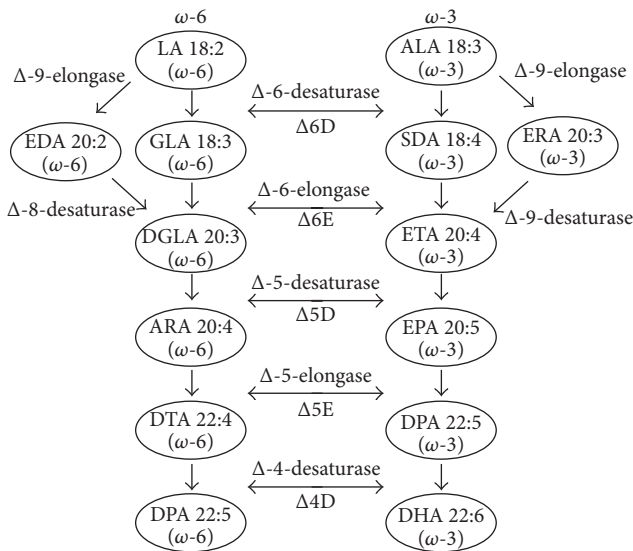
$\omega$-6

$\omega$-3

LA 18:2 ($\omega$-6)

ALA 18:3 ($\omega$-3)

$\Delta$-9-elongase

$\Delta$-9-elongase

$\Delta$-6-desaturase

$\Delta$6D

EDA 20:2 ($\omega$-6)

GLA 18:3 ($\omega$-6)

SDA 18:4 ($\omega$-3)

ERA 20:3 ($\omega$-3)

$\Delta$-6-elongase

$\Delta$6E

$\Delta$-8-desaturase

$\Delta$-9-desaturase

DGLA 20:3 ($\omega$-6)

ETA 20:4 ($\omega$-3)

$\Delta$-5-desaturase

$\Delta$5D

ARA 20:4 ($\omega$-6)

EPA 20:5 ($\omega$-3)

$\Delta$-5-elongase

$\Delta$5E

DTA 22:4 ($\omega$-6)

DPA 22:5 ($\omega$-3)

$\Delta$-4-desaturase

$\Delta$4D

DPA 22:5 ($\omega$-6)

DHA 22:6 ($\omega$-3)